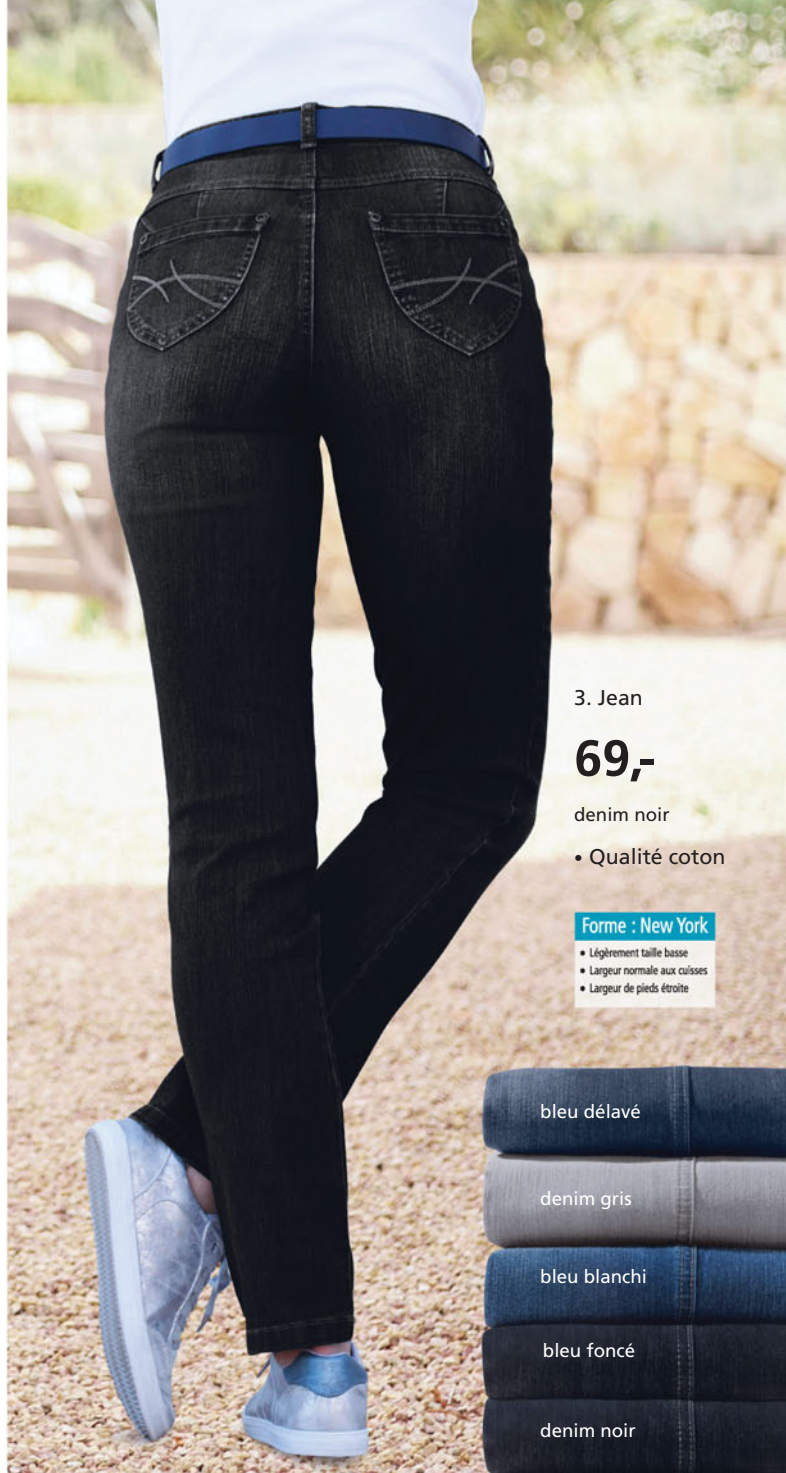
3. Jean

69,-

denim noir

• Qualité coton

Forme : New York

• Légèrement taille basse
• Largeur normale aux cuisses
• Largeur de pieds étroite

bleu délavé

denim gris

bleu blanchi

bleu foncé

denim noir